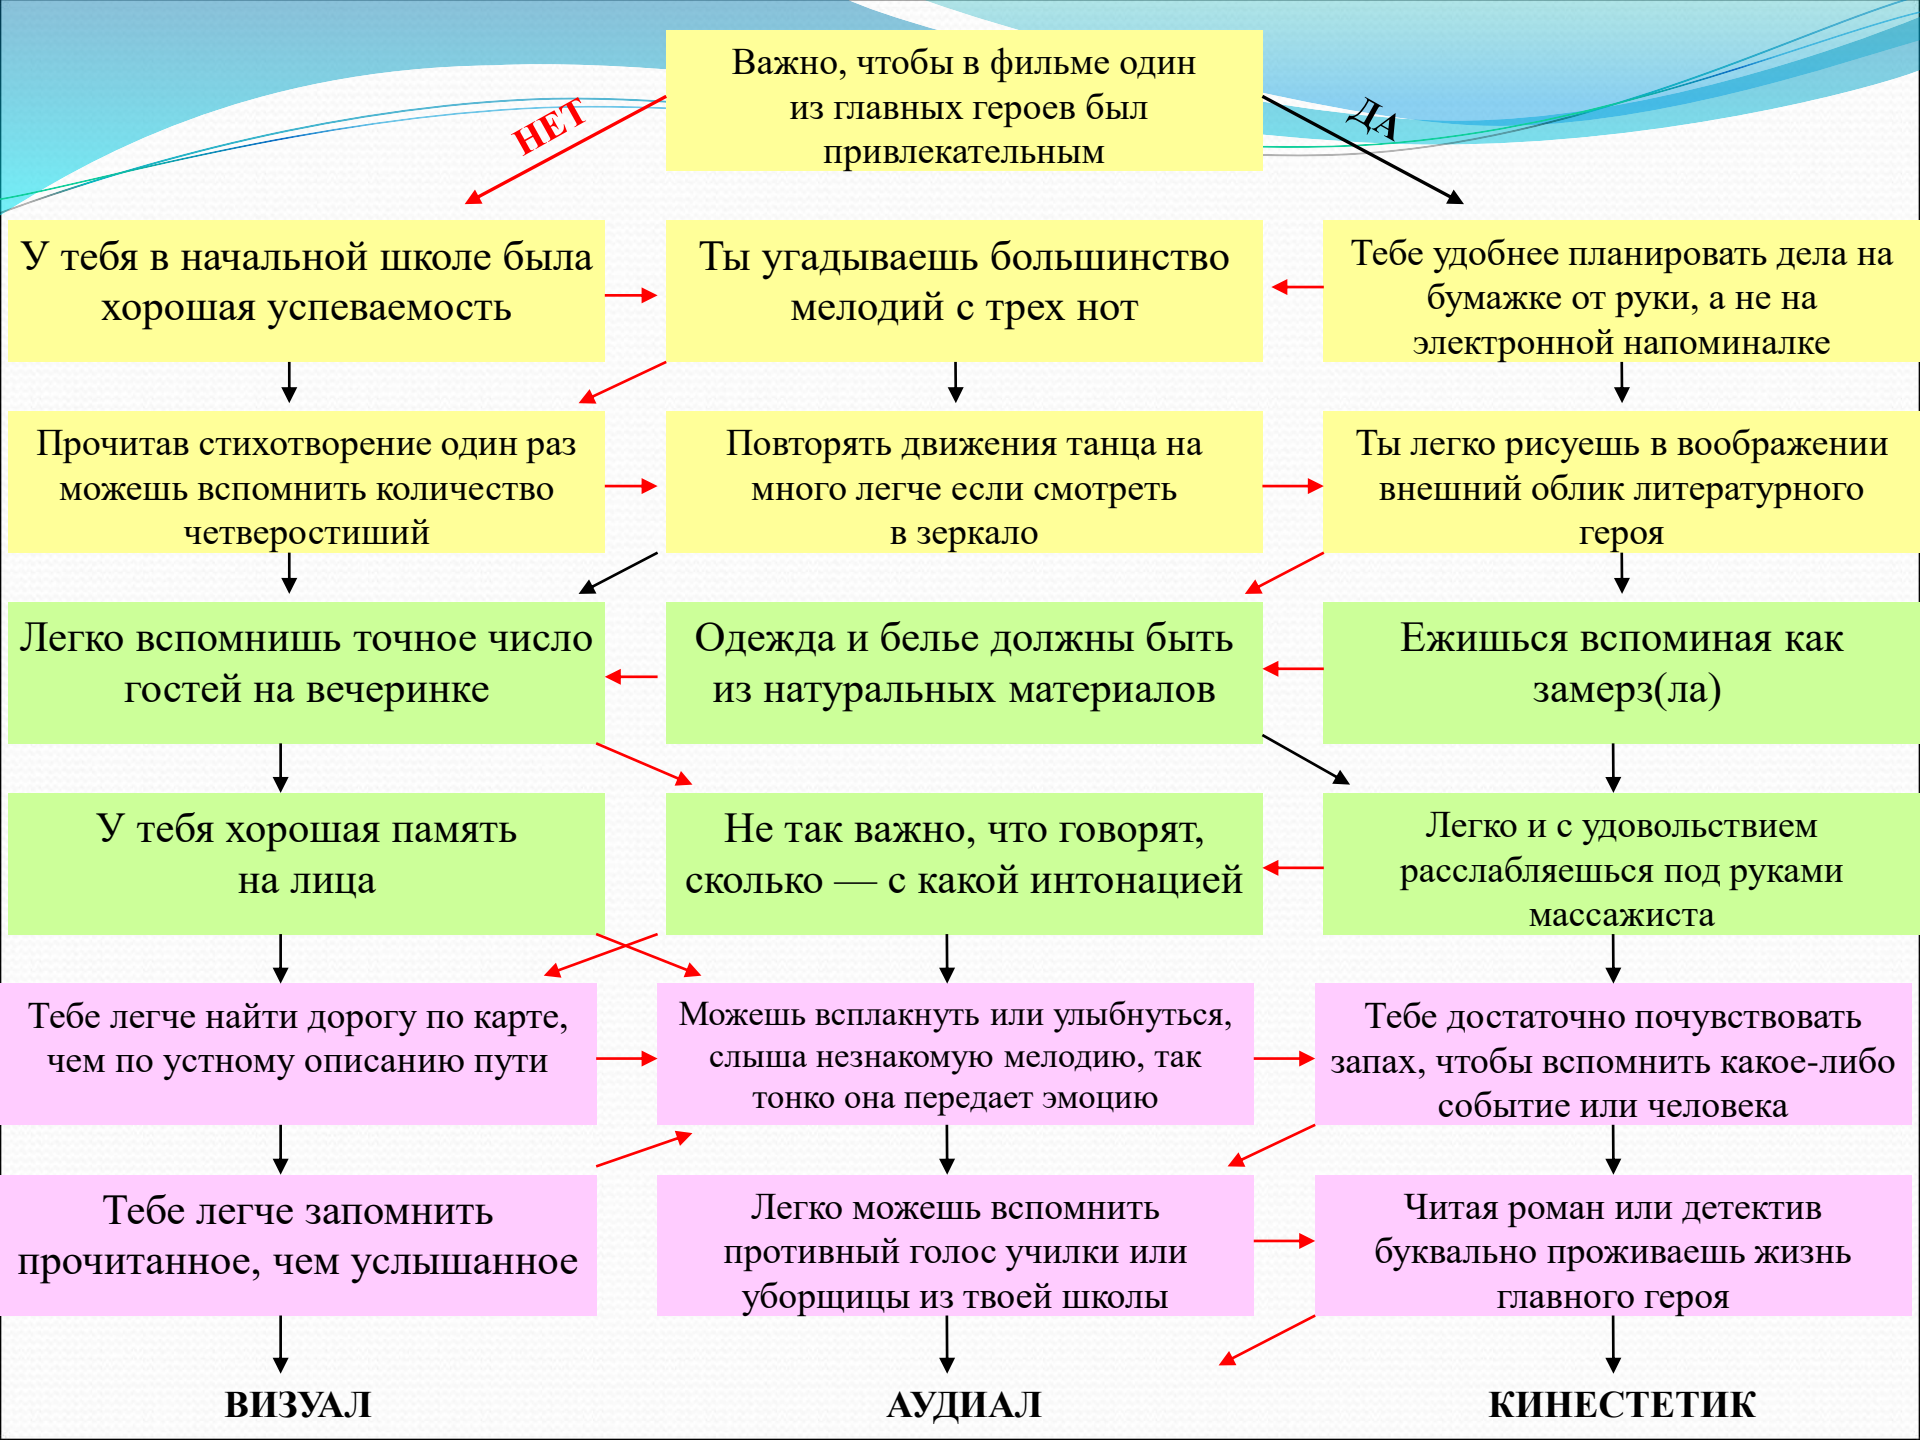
Важно, чтобы в фильме один из главных героев был привлекательным

НЕТ

ДА

У тебя в начальной школе была хорошая успеваемость

Ты угадываешь большинство мелодий с трех нот

Тебе удобнее планировать дела на бумажке от руки, а не на электронной напоминалке

Прочитав стихотворение один раз можешь вспомнить количество четверостиший

Повторять движения танца на много легче если смотреть в зеркало

Ты легко рисуешь в воображении внешний облик литературного героя

Легко вспомнишь точное число гостей на вечеринке

Одежда и белье должны быть из натуральных материалов

Ежишься вспоминая как замерз(ла)

У тебя хорошая память на лица

Не так важно, что говорят, сколько — с какой интонацией

Легко и с удовольствием расслабляешься под руками массажиста

Тебе легче найти дорогу по карте, чем по устному описанию пути

Можешь всплакнуть или улыбнуться, слыша незнакомую мелодию, так тонко она передает эмоцию

Тебе достаточно почувствовать запах, чтобы вспомнить какое-либо событие или человека

Тебе легче запомнить прочитанное, чем услышанное

Легко можешь вспомнить противный голос училки или уборщицы из твоей школы

Читая роман или детектив буквально проживаешь жизнь главного героя

ВИЗУАЛ

АУДИАЛ

КИНЕСТЕТИК